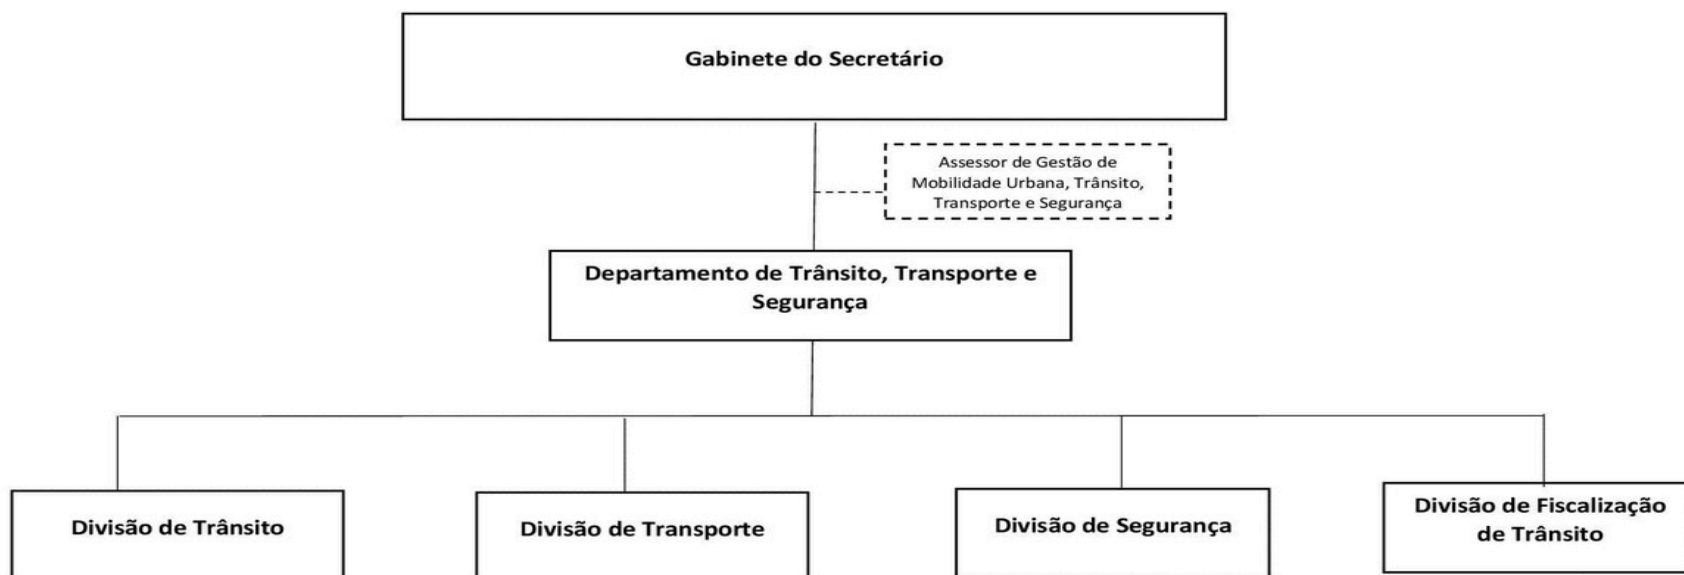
Gabinete do Secretário

Assessor de Gestão de Mobilidade Urbana, Trânsito, Transporte e Segurança

Departamento de Trânsito, Transporte e Segurança

Divisão de Trânsito

Divisão de Transporte

Divisão de Segurança

Divisão de Fiscalização de Trânsito